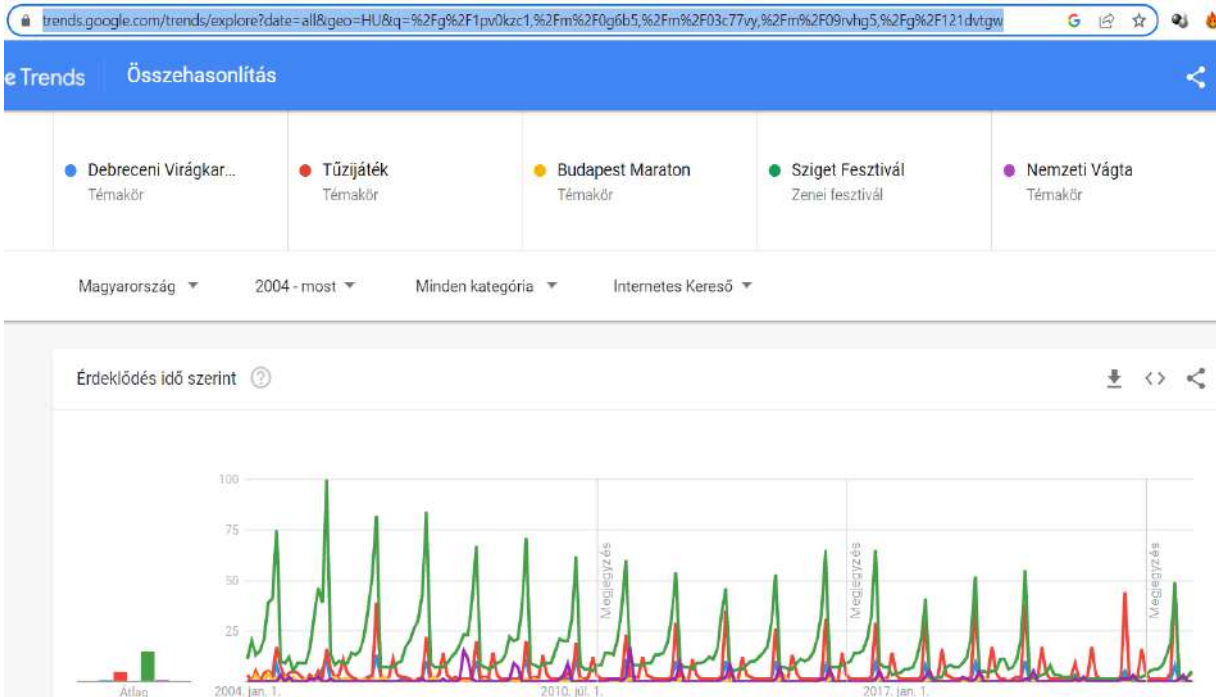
trends.google.com/trends/explore?date=all&geo=HU&q=%2Fg%2F1pv0kzc1,%2Fm%2F0g6b5,%2Fm%2F03c77vy,%2Fm%2F09rvhg5,%2Fg%2F121dvtgw

e Trends Összehasonlítás

Debreceni Virágkar...
Témakör

Tűzijáték
Témakör

Budapest Maraton
Témakör

Sziget Fesztivál
Zenei fesztivál

Nemzeti Vágta
Témakör

Magyarország 2004 - most Minden kategória Internetes Kereső

Érdeklődés idő szerint

100
75
50
25

Megjegyzés
Megjegyzés
Megjegyzés

Átlag
2004. jan. 1.
2010. júl. 1.
2017. jan. 1.